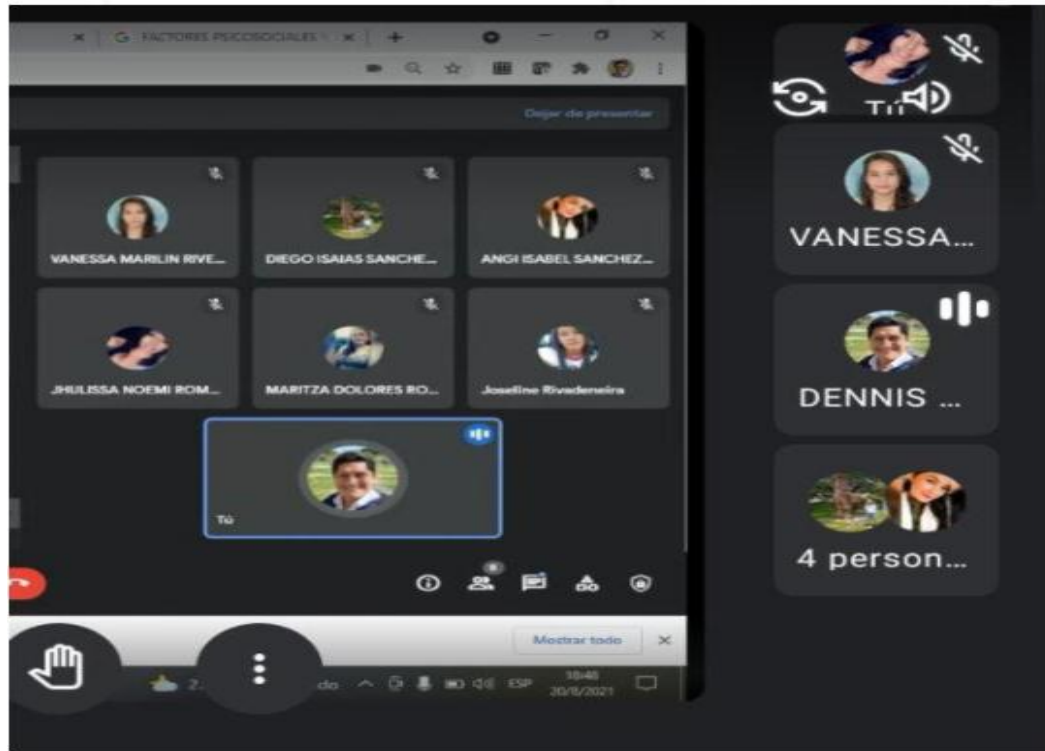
G FACTORES PSICOSOCIALES

Dejar de presentar

VANESSA MARLIN RIVE...

DIEGO ISAIAS SANCHE...

ANGI ISABEL SANCHEZ...

JHULISSA NOEMI ROM...

MARITZA DOLORES RO...

Joseline Rivadeneira

Tú

Mostrar todo

ESP 10:40 20/8/2021

Tú

VANESSA...

DENNIS ...

4 person...